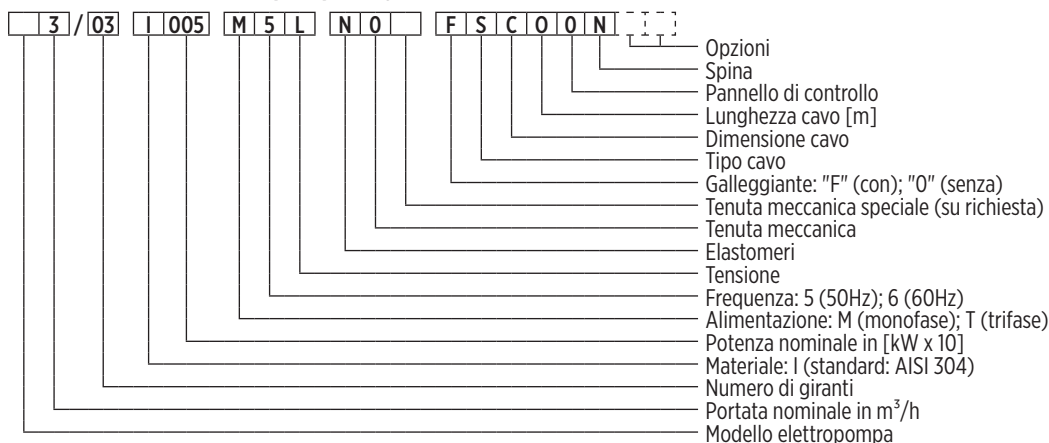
3 / 03 I 005 M 5 L N 0 F S C 0 0 N

Opzioni
Spina
Pannello di controllo
Lunghezza cavo [m]
Dimensione cavo
Tipo cavo
Galleggiante: "F" (con); "0" (senza)
Tenuta meccanica speciale (su richiesta)
Tenuta meccanica
Elastomeri
Tensione
Frequenza: 5 (50Hz); 6 (60Hz)
Alimentazione: M (monofase); T (trifase)
Potenza nominale in [kW x 10]
Materiale: I (standard: AISI 304)
Numero di giranti
Portata nominale in $m^3/h$
Modello elettropompa